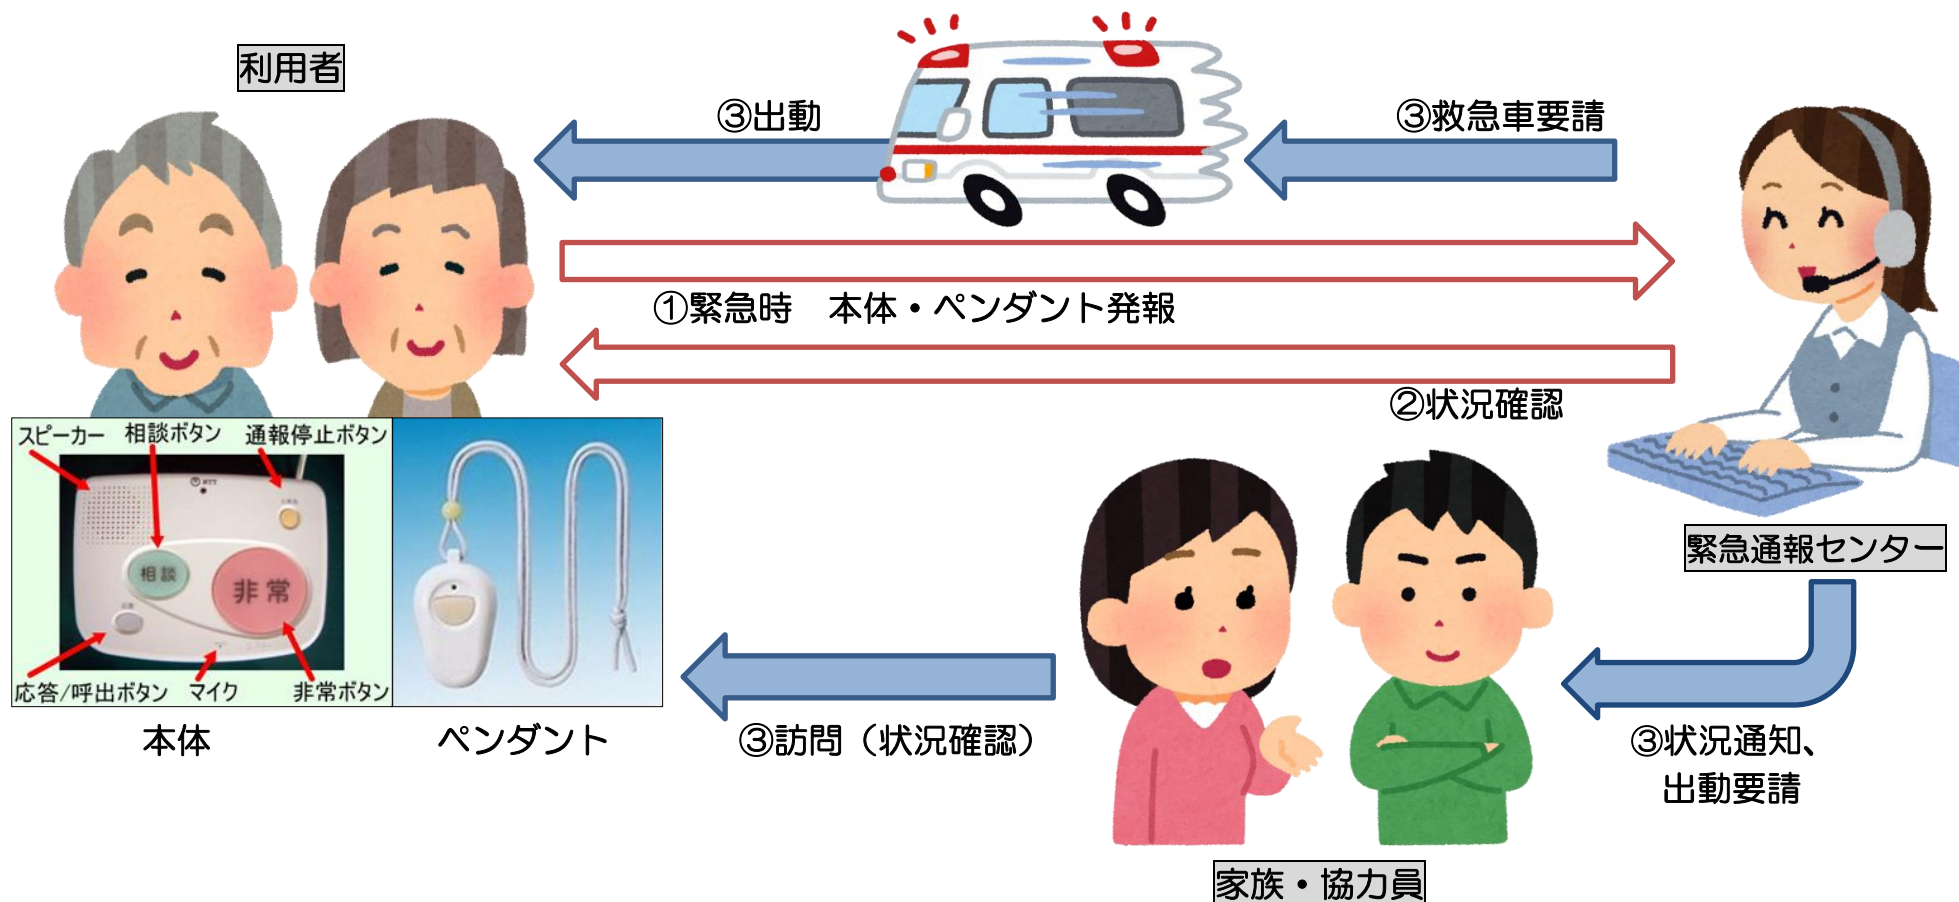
利用者

③出動

③救急車要請

①緊急時　本体・ペンダント発報

②状況確認

スピーカー　相談ボタン　通報停止ボタン

相談

非常

応答/呼出ボタン　マイク　非常ボタン

本体

ペンダント

③訪問（状況確認）

緊急通報センター

③状況通知、
出動要請

家族・協力員